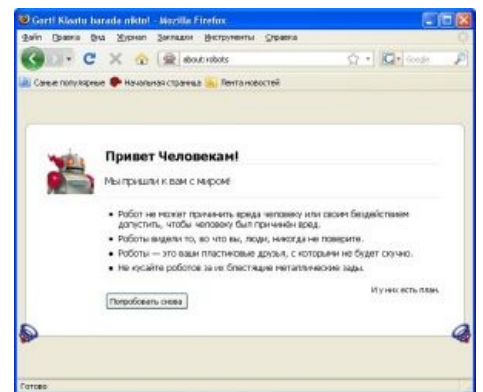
Gort! Klaatu barada nikto! - Mozilla Firefox

Файл Правка Вид Журнал Закладки Инструменты Справка

about:robots

Google

Самые популярные Начальная страница Лента новостей

Привет Человекам!

Мы пришли к вам с миром!

• Робот не может причинить вреда человеку или своим бездействием допустить, чтобы человеку был причинён вред.
• Роботы видели то, во что вы, люди, никогда не поверите.
• Роботы — это ваши пластиковые друзья, с которыми не будет скучно.
• Не кусайте роботов за их блестящие металлические зады.

И у них есть план.

Попробовать снова

Готово